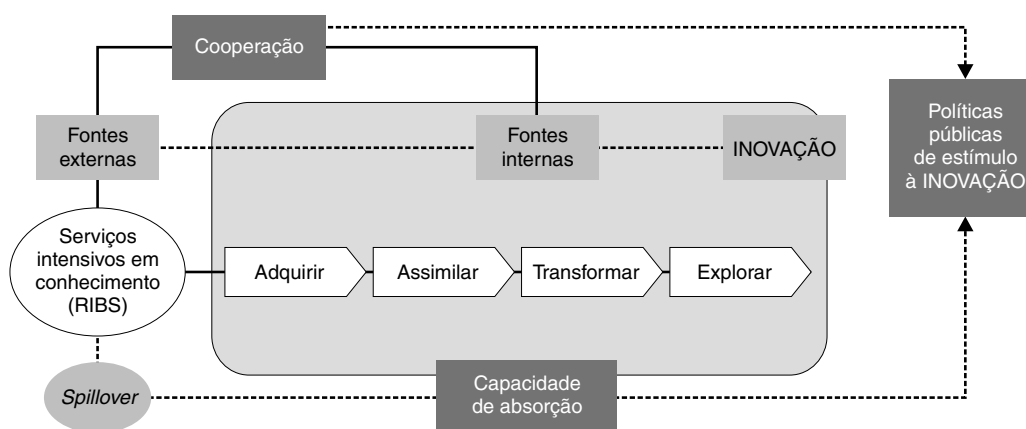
Cooperação

Fontes externas

Fontes internas

INOVAÇÃO

Políticas públicas de estímulo à INOVAÇÃO

Serviços intensivos em conhecimento (RIBS)

Adquirir

Assimilar

Transformar

Explorar

Spillover

Capacidade de absorção